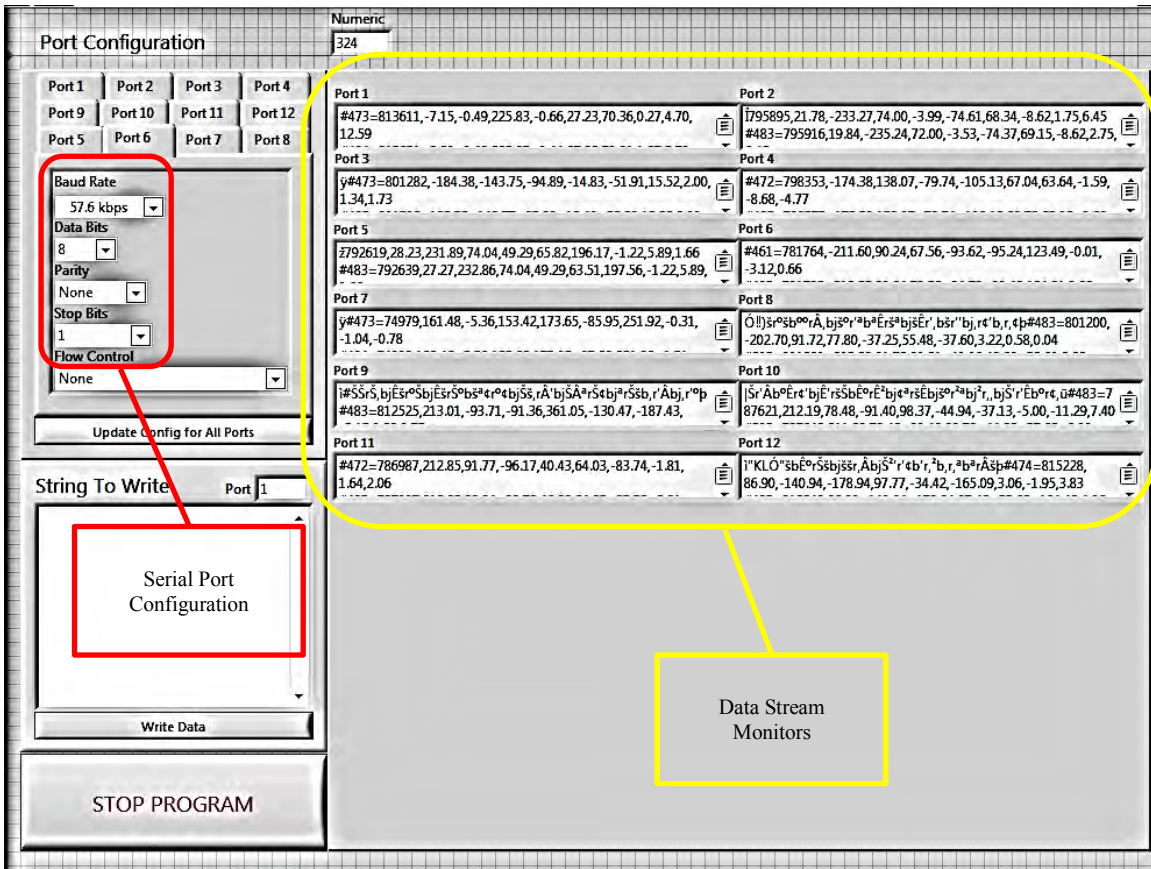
Numeric
324

Port Configuration

Port 1 Port 2 Port 3 Port 4
Port 9 Port 10 Port 11 Port 12
Port 5 Port 6 Port 7 Port 8

Baud Rate
57.6 kbps
Data Bits
8
Parity
None
Stop Bits
1
Flow Control
None

Update Config for All Ports

String To Write
Port 1

Write Data

STOP PROGRAM

Serial Port Configuration

Port 1
#473=813611,-7.15,-0.49,225.83,-0.66,27.23,70.36,0.27,4.70,12.59

Port 2
795895,21.78,-233.27,74.00,-3.99,-74.61,68.34,-8.62,1.75,6.45
#483=795916,19.84,-235.24,72.00,-3.53,-74.37,69.15,-8.62,2.75,

Port 3
ÿ#473=801282,-184.38,-143.75,-94.89,-14.83,-51.91,15.52,2.00,1.34,1.73

Port 4
#472=798353,-174.38,138.07,-79.74,-105.13,67.04,63.64,-1.59,-8.68,-4.77

Port 5
792619,28.23,231.89,74.04,49.29,65.82,196.17,-1.22,5.89,1.66
#483=792639,27.27,232.86,74.04,49.29,63.51,197.56,-1.22,5.89,

Port 6
#461=781764,-211.60,90.24,67.56,-93.62,-95.24,123.49,-0.01,-3.12,0.66

Port 7
ÿ#473=74979,161.48,-5.36,153.42,173.65,-85.95,251.92,-0.31,-1.04,-0.78

Port 8
Ó!!)šr°šbººrÂ,bjš°r'ªbªÊršªbjšÊr',bšr''bj,r¢'b,r,¢þ#483=801200,-202.70,91.72,77.80,-37.25,55.48,-37.60,3.22,0.58,0.04

Port 9
ì#ŠŠrŠ,bjÊšrºŠbjÊšrŠºbšªa¢rº¢bjŠš,rÂ'bjŠÂªrŠ¢bjªrŠšb,r'Âbj,r'ºþ
#483=812525,213.01,-93.71,-91.36,361.05,-130.47,-187.43,

Port 10
|Šr'ÂbºÊr¢'bjÊ'rŠŠbÊºrÊ²bj¢ªrŠÊbjšºr²ªbj²r,,bjŠ'r'Êbºr¢,ü#483=787621,212.19,78.48,-91.40,98.37,-44.94,-37.13,-5.00,-11.29,7.40

Port 11
#472=786987,212.85,91.77,-96.17,40.43,64.03,-83.74,-1.81,1.64,2.06

Port 12
ì"KLÓ"šbÊºrŠšbjššr,ÂbjŠ²r'¢b'r,²b,r,ªbªrÂšþ#474=815228,86.90,-140.94,-178.94,97.77,-34.42,-165.09,3.06,-1.95,3.83

Data Stream Monitors